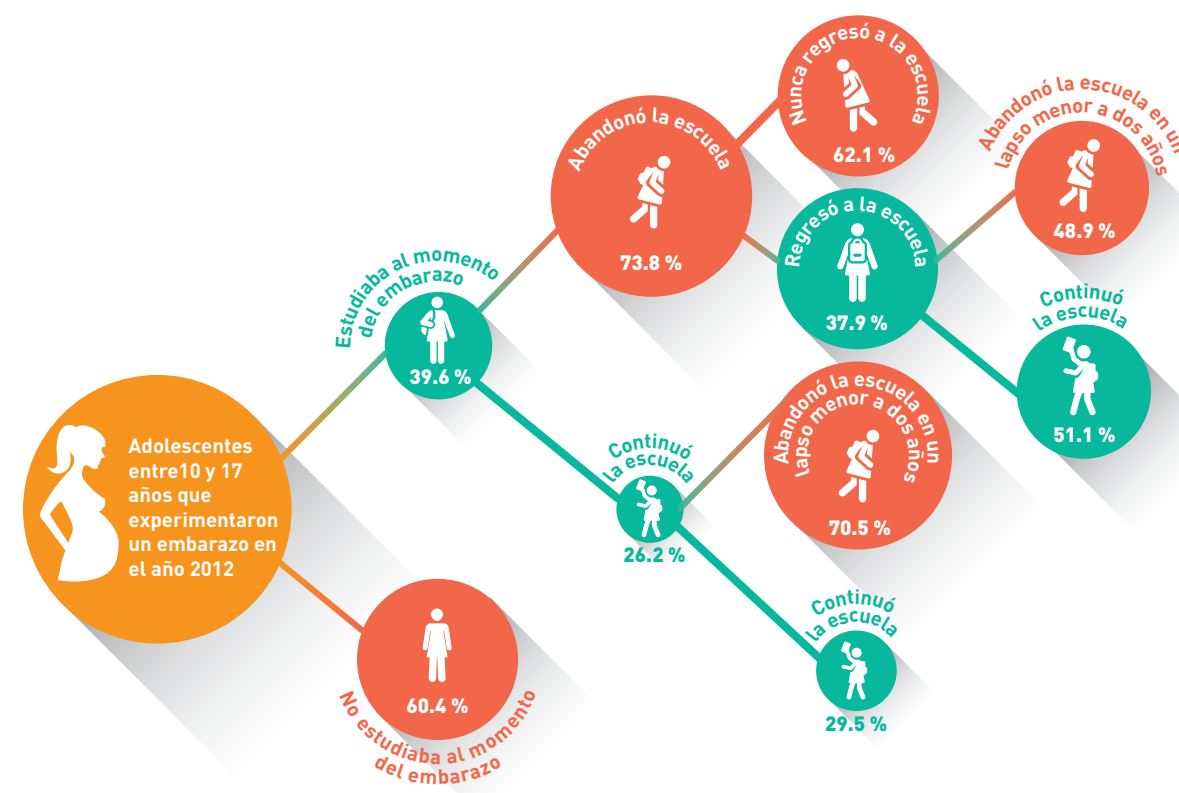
Adolescentes entre10 y 17 años que experimentaron un embarazo en el año 2012

Estudiaba al momento del embarazo
39.6 %

No estudiaba al momento del embarazo
60.4 %

Abandonó la escuela
73.8 %

Continuó la escuela
26.2 %

Nunca regresó a la escuela
62.1 %

Regresó a la escuela
37.9 %

Abandonó la escuela en un lapso menor a dos años
48.9 %

Continuó la escuela
51.1 %

Abandonó la escuela en un lapso menor a dos años
70.5 %

Continuó la escuela
29.5 %